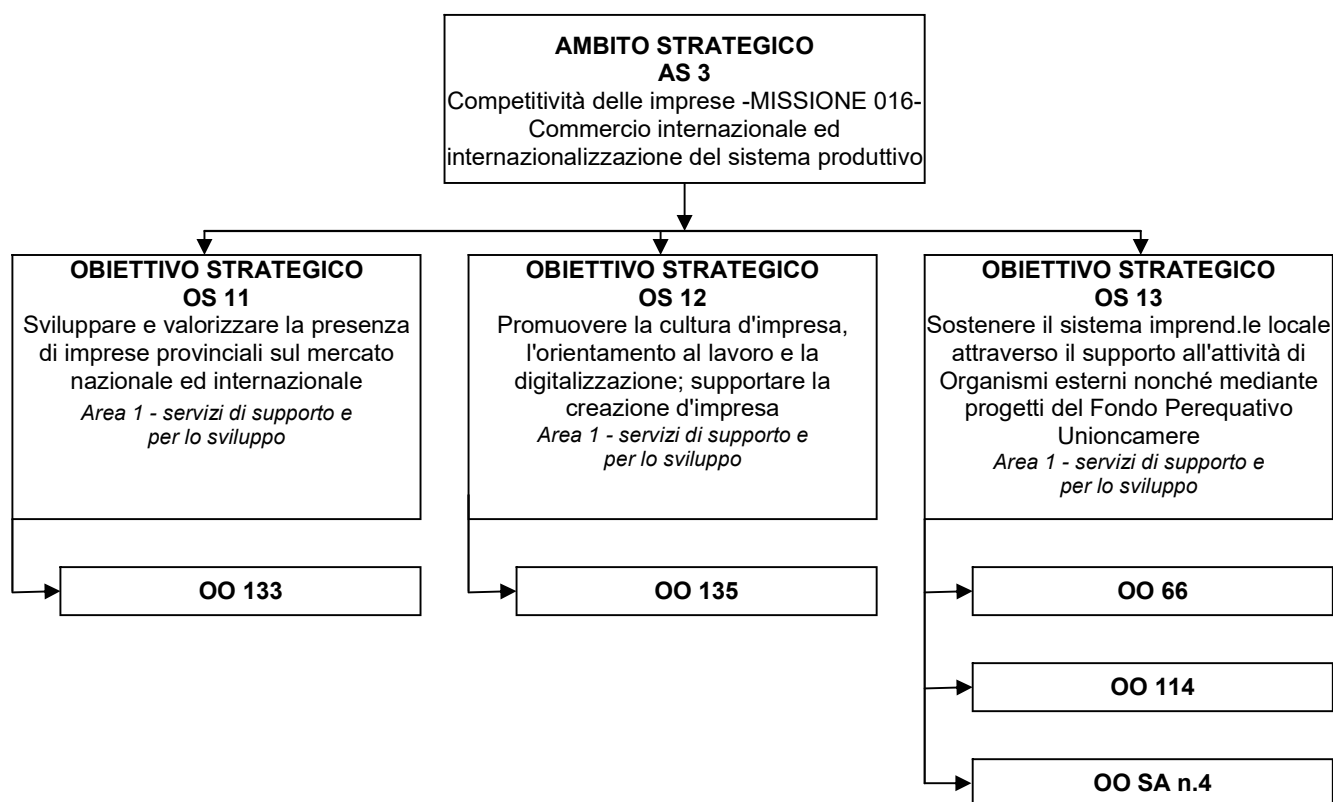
AMBITO STRATEGICO
AS 3
Competitività delle imprese -MISSIONE 016- Commercio internazionale ed internazionalizzazione del sistema produttivo

OBIETTIVO STRATEGICO
OS 11
Sviluppare e valorizzare la presenza di imprese provinciali sul mercato nazionale ed internazionale
Area 1 - servizi di supporto e per lo sviluppo

OO 133

OBIETTIVO STRATEGICO
OS 12
Promuovere la cultura d'impresa, l'orientamento al lavoro e la digitalizzazione; supportare la creazione d'impresa
Area 1 - servizi di supporto e per lo sviluppo

OO 135

OBIETTIVO STRATEGICO
OS 13
Sostenere il sistema imprend.le locale attraverso il supporto all'attività di Organismi esterni nonché mediante progetti del Fondo Perequativo Unioncamere
Area 1 - servizi di supporto e per lo sviluppo

OO 66

OO 114

OO SA n.4